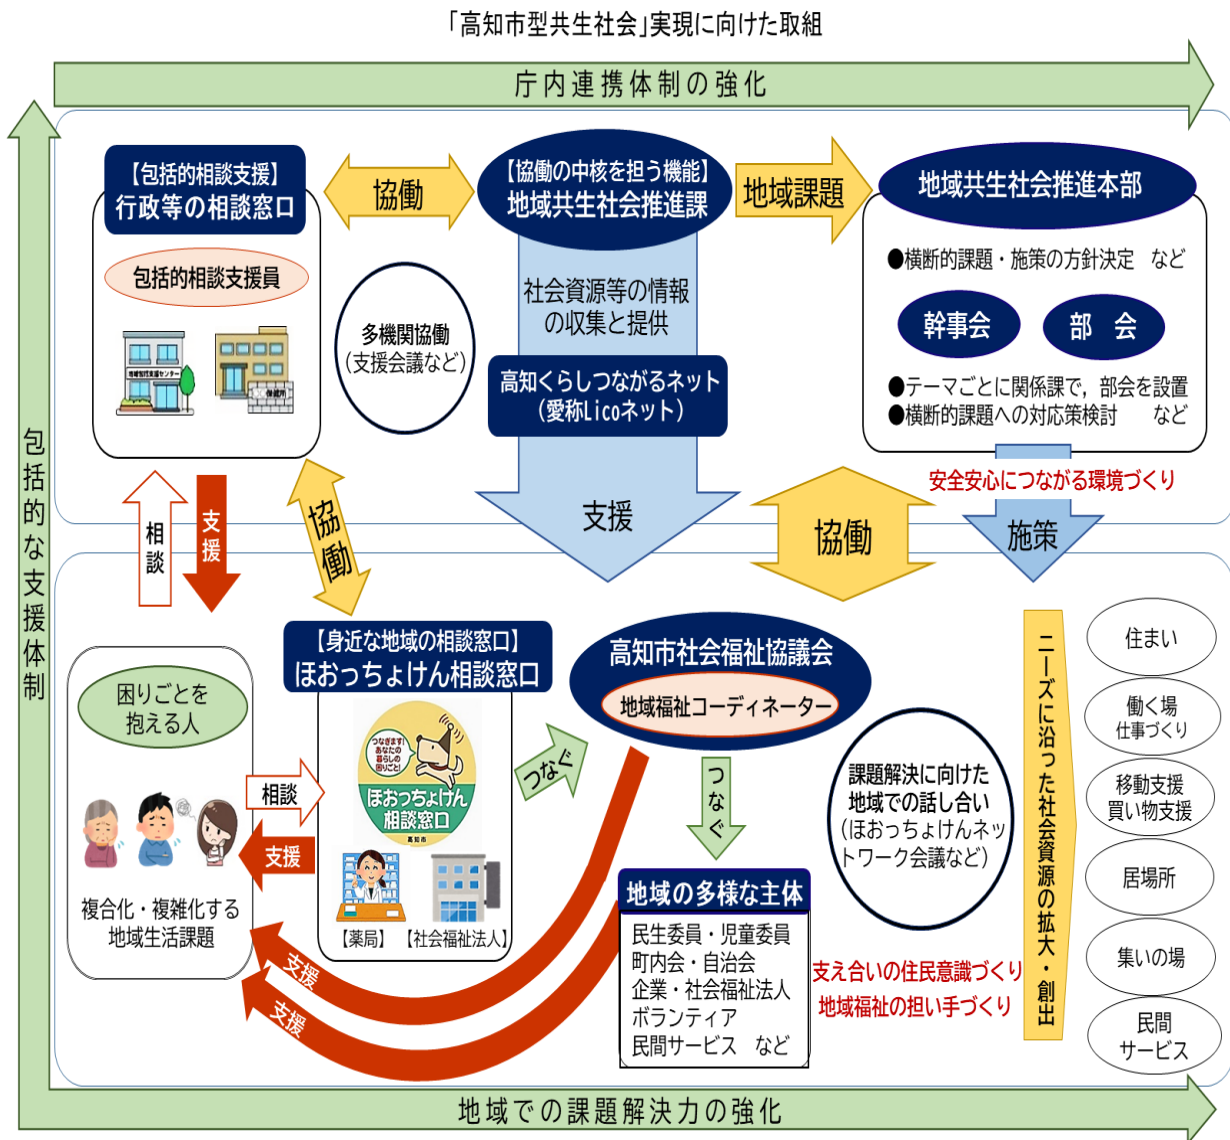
「高知市型共生社会」実現に向けた取組

庁内連携体制の強化

【包括的相談支援】
行政等の相談窓口

包括的相談支援員

協働

【協働の中核を担う機能】
地域共生社会推進課

地域課題

地域共生社会推進本部

●横断的課題・施策の方針決定　など

幹事会　部　会

●テーマごとに関係課で，部会を設置
●横断的課題への対応策検討　　など

多機関協働
（支援会議など）

社会資源等の情報の収集と提供

高知くらしつながるネット
（愛称Licoネット）

支援

協働

安全安心につながる環境づくり

施策

包括的な支援体制

相談　支援

協働

【身近な地域の相談窓口】
ほおっちょけん相談窓口

つなぎます！あなたの暮らしの困りごと！
ほおっちょけん相談窓口
高知市

【薬局】　【社会福祉法人】

困りごとを抱える人

相談

支援

複合化・複雑化する地域生活課題

つなぐ

高知市社会福祉協議会

地域福祉コーディネーター

つなぐ

課題解決に向けた地域での話し合い
（ほおっちょけんネットワーク会議など）

地域の多様な主体

民生委員・児童委員
町内会・自治会
企業・社会福祉法人
ボランティア
民間サービス　など

支援

支援

支え合いの住民意識づくり
地域福祉の担い手づくり

ニーズに沿った社会資源の拡大・創出

住まい

働く場
仕事づくり

移動支援
買い物支援

居場所

集いの場

民間
サービス

地域での課題解決力の強化